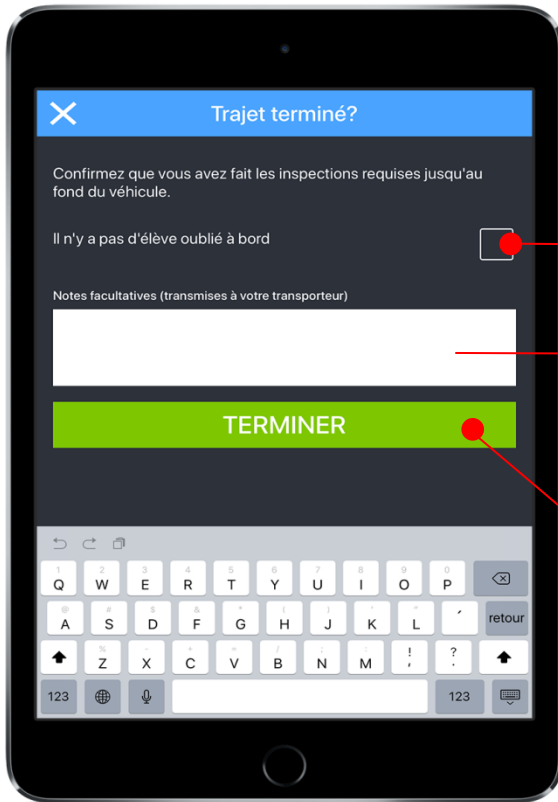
Trajet terminé?

Confirmez que vous avez fait les inspections requises jusqu'au fond du véhicule.

Il n'y a pas d'élève oublié à bord

Notes facultatives (transmises à votre transporteur)

TERMINER

Q W E R T Y U I O P
A S D F G H J K L ´ retour
Z X C V B N M ! ?
123 123